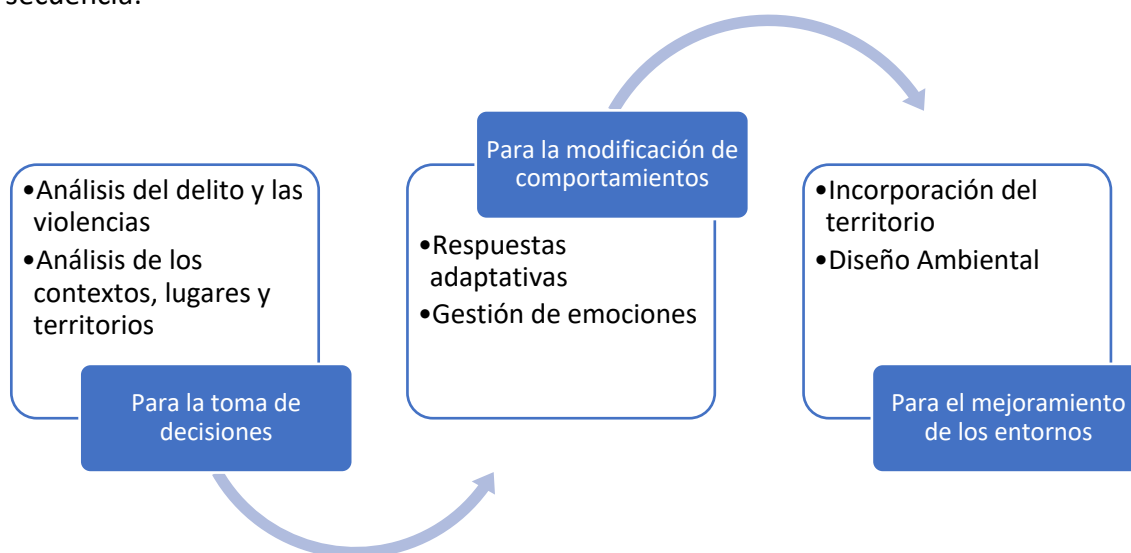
secuencia:

•Análisis del delito y las violencias
•Análisis de los contextos, lugares y territorios

Para la toma de decisiones

Para la modificación de comportamientos

•Respuestas adaptativas
•Gestión de emociones

•Incorporación del territorio
•Diseño Ambiental

Para el mejoramiento de los entornos